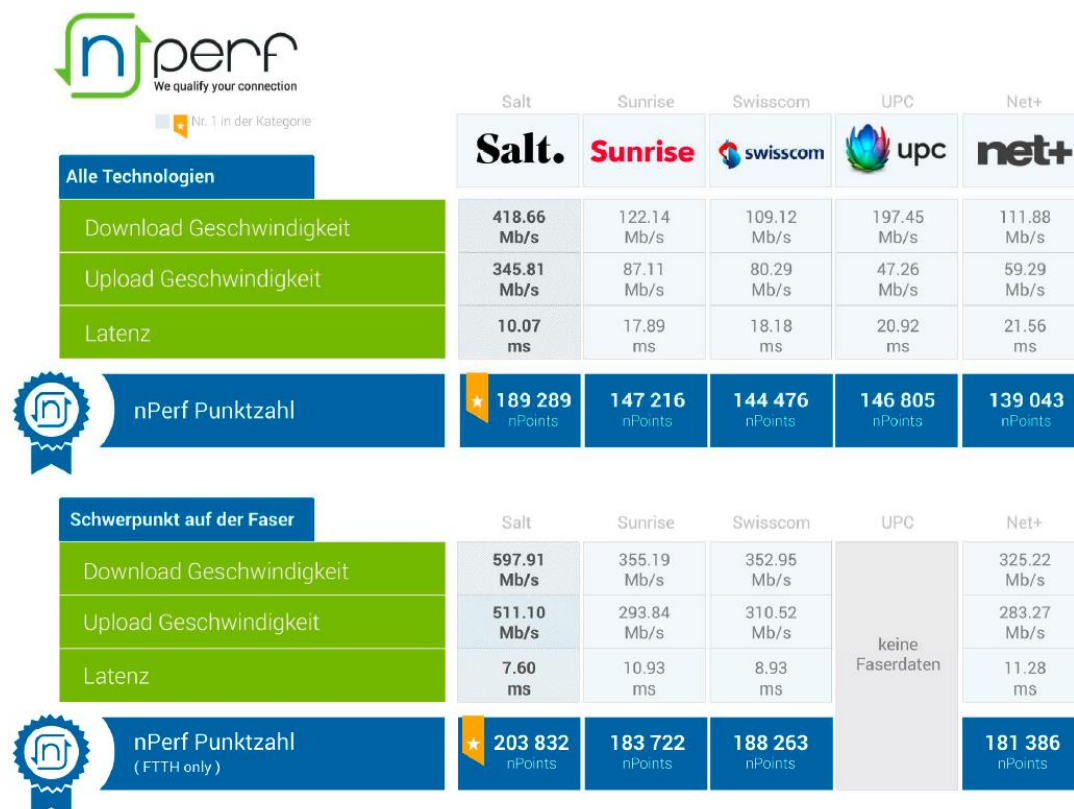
nperf
We qualify your connection

Nr. 1 in der Kategorie

Alle Technologien

| | Salt | Sunrise | Swisscom | UPC | Net+ |
|---|---|---|---|---|---|
| | Salt. | Sunrise | swisscom | upc | net+ |
| Download Geschwindigkeit | 418.66 Mb/s | 122.14 Mb/s | 109.12 Mb/s | 197.45 Mb/s | 111.88 Mb/s |
| Upload Geschwindigkeit | 345.81 Mb/s | 87.11 Mb/s | 80.29 Mb/s | 47.26 Mb/s | 59.29 Mb/s |
| Latenz | 10.07 ms | 17.89 ms | 18.18 ms | 20.92 ms | 21.56 ms |
| nPerf Punktzahl | 189 289 nPoints | 147 216 nPoints | 144 476 nPoints | 146 805 nPoints | 139 043 nPoints |

Schwerpunkt auf der Faser

| | Salt | Sunrise | Swisscom | UPC | Net+ |
|---|---|---|---|---|---|
| Download Geschwindigkeit | 597.91 Mb/s | 355.19 Mb/s | 352.95 Mb/s | keine Faserdaten | 325.22 Mb/s |
| Upload Geschwindigkeit | 511.10 Mb/s | 293.84 Mb/s | 310.52 Mb/s | | 283.27 Mb/s |
| Latenz | 7.60 ms | 10.93 ms | 8.93 ms | | 11.28 ms |
| nPerf Punktzahl (FTTH only) | 203 832 nPoints | 183 722 nPoints | 188 263 nPoints | | 181 386 nPoints |